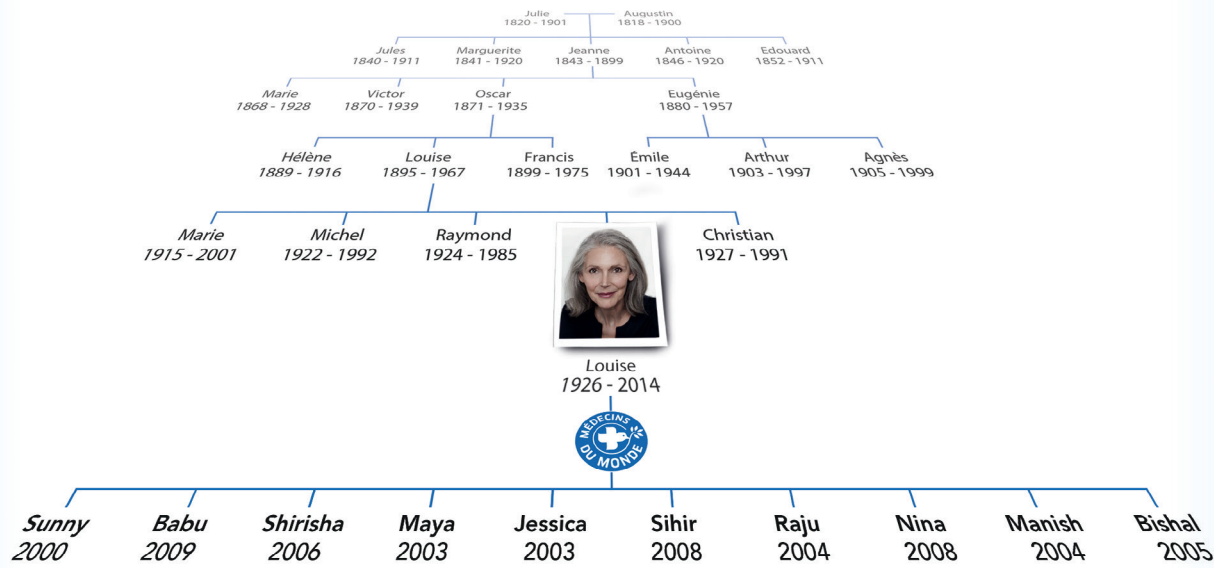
Julie
1820 - 1901

Augustin
1818 - 1900

Jules
1840 - 1911

Marguerite
1841 - 1920

Jeanne
1843 - 1899

Antoine
1846 - 1920

Edouard
1852 - 1911

Marie
1868 - 1928

Victor
1870 - 1939

Oscar
1871 - 1935

Eugénie
1880 - 1957

Hélène
1889 - 1916

Louise
1895 - 1967

Francis
1899 - 1975

Émile
1901 - 1944

Arthur
1903 - 1997

Agnès
1905 - 1999

Marie
1915 - 2001

Michel
1922 - 1992

Raymond
1924 - 1985

Christian
1927 - 1991

Louise
1926 - 2014

MÉDECINS DU MONDE

Sunny
2000

Babu
2009

Shirisha
2006

Maya
2003

Jessica
2003

Sihir
2008

Raju
2004

Nina
2008

Manish
2004

Bishal
2005